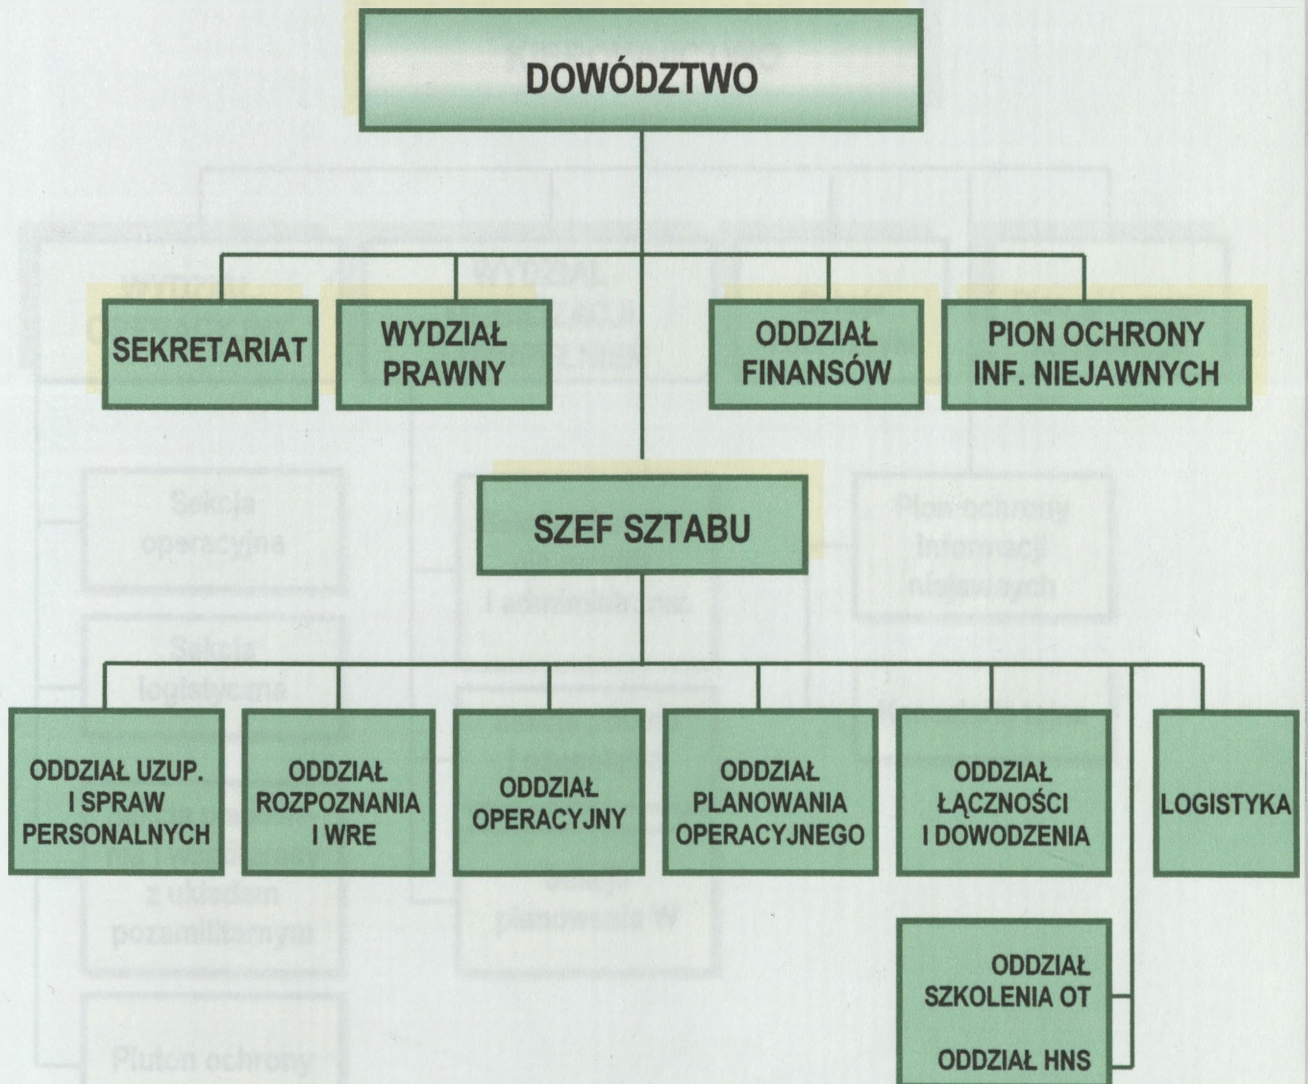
DOWÓDZTWO

SEKRETARIAT

WYDZIAŁ PRAWNY

ODDZIAŁ FINANSÓW

PION OCHRONY INF. NIEJAWNYCH

SZEF SZTABU

ODDZIAŁ UZUP. I SPRAW PERSONALNYCH

ODDZIAŁ ROZPOZNANIA I WRE

ODDZIAŁ OPERACYJNY

ODDZIAŁ PLANOWANIA OPERACYJNEGO

ODDZIAŁ ŁĄCZNOŚCI I DOWODZENIA

LOGISTYKA

ODDZIAŁ SZKOLENIA OT

ODDZIAŁ HNS